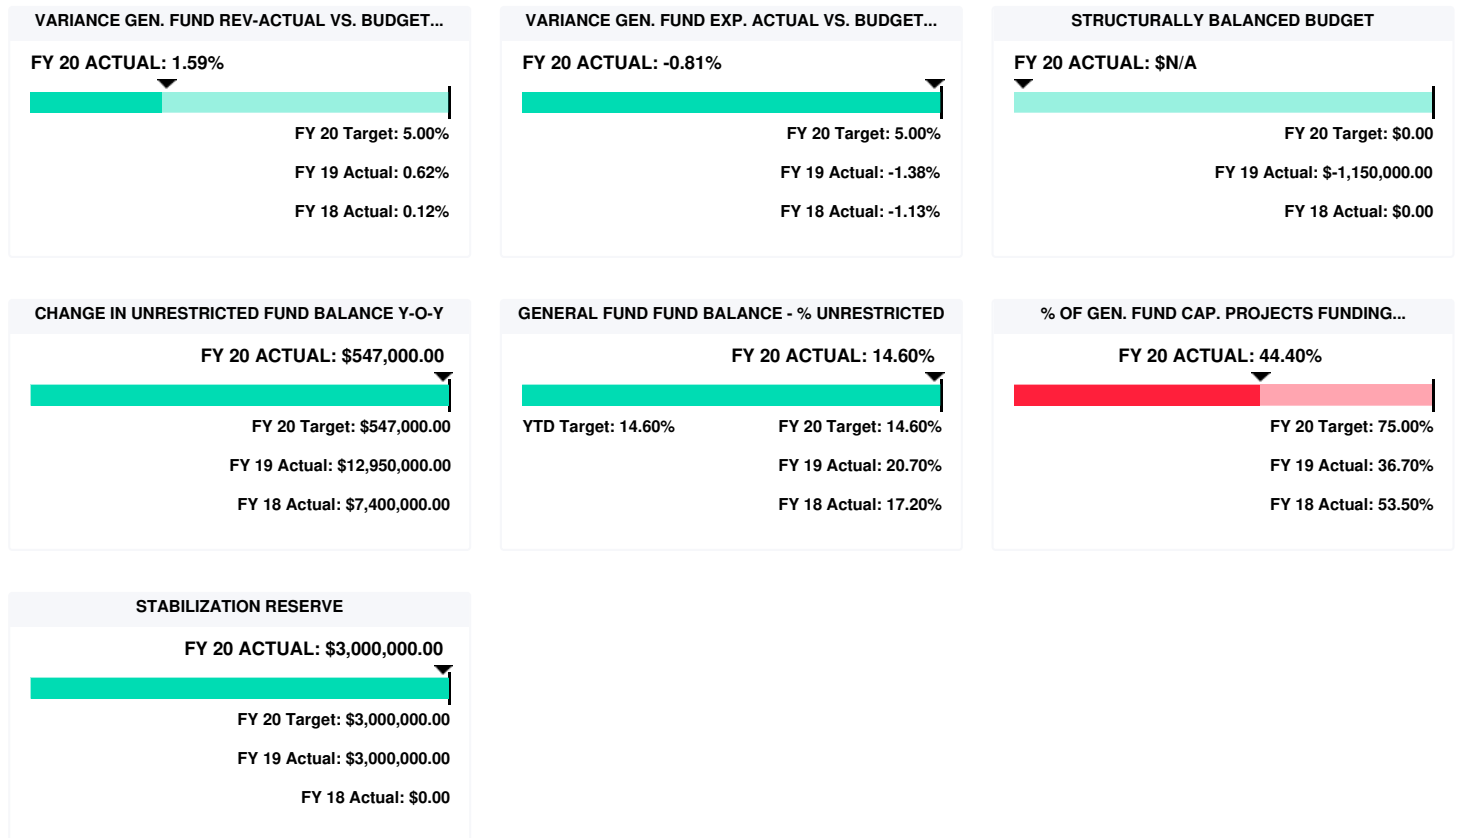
VARIANCE GEN. FUND REV-ACTUAL VS. BUDGET...

FY 20 ACTUAL: 1.59%

FY 20 Target: 5.00%

FY 19 Actual: 0.62%

FY 18 Actual: 0.12%

VARIANCE GEN. FUND EXP. ACTUAL VS. BUDGET...

FY 20 ACTUAL: -0.81%

FY 20 Target: 5.00%

FY 19 Actual: -1.38%

FY 18 Actual: -1.13%

STRUCTURALLY BALANCED BUDGET

FY 20 ACTUAL: $N/A

FY 20 Target: $0.00

FY 19 Actual: $-1,150,000.00

FY 18 Actual: $0.00

CHANGE IN UNRESTRICTED FUND BALANCE Y-O-Y

FY 20 ACTUAL: $547,000.00

FY 20 Target: $547,000.00

FY 19 Actual: $12,950,000.00

FY 18 Actual: $7,400,000.00

GENERAL FUND FUND BALANCE - % UNRESTRICTED

FY 20 ACTUAL: 14.60%

YTD Target: 14.60%

FY 20 Target: 14.60%

FY 19 Actual: 20.70%

FY 18 Actual: 17.20%

% OF GEN. FUND CAP. PROJECTS FUNDING...

FY 20 ACTUAL: 44.40%

FY 20 Target: 75.00%

FY 19 Actual: 36.70%

FY 18 Actual: 53.50%

STABILIZATION RESERVE

FY 20 ACTUAL: $3,000,000.00

FY 20 Target: $3,000,000.00

FY 19 Actual: $3,000,000.00

FY 18 Actual: $0.00